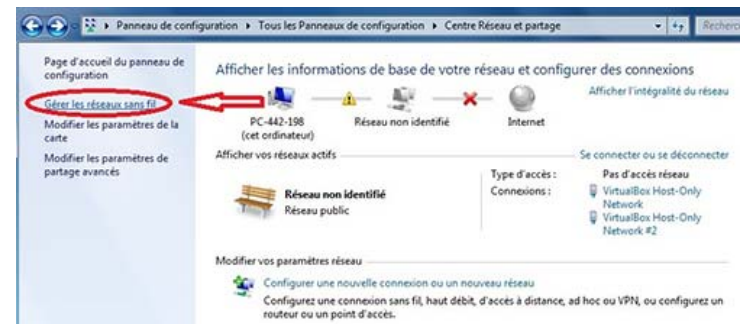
▸ Panneau de configuration ▸ Tous les Panneaux de configuration ▸ Centre Réseau et partage

Recherc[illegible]

Page d'accueil du panneau de configuration

Gérer les réseaux sans fil

Modifier les paramètres de la carte

Modifier les paramètres de partage avancés

Afficher les informations de base de votre réseau et configurer des connexions

Afficher l'intégralité du réseau

PC-442-198
(cet ordinateur)

Réseau non identifié

Internet

Afficher vos réseaux actifs

Se connecter ou se déconnecter

Réseau non identifié
Réseau public

Type d'accès : Pas d'accès réseau
Connexions : VirtualBox Host-Only Network
VirtualBox Host-Only Network #2

Modifier vos paramètres réseau

Configurer une nouvelle connexion ou un nouveau réseau
Configurez une connexion sans fil, haut débit, d'accès à distance, ad hoc ou VPN, ou configurez un routeur ou un point d'accès.